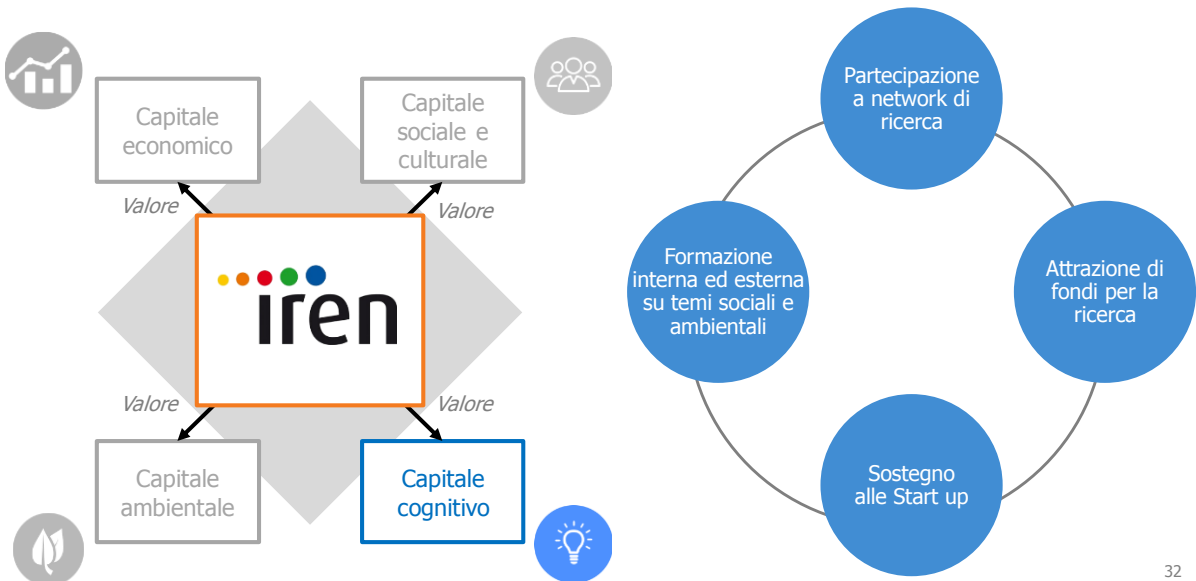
Capitale economico

Capitale sociale e culturale

Valore

Valore

iren

Valore

Valore

Capitale ambientale

Capitale cognitivo

Partecipazione a network di ricerca

Formazione interna ed esterna su temi sociali e ambientali

Attrazione di fondi per la ricerca

Sostegno alle Start up

32